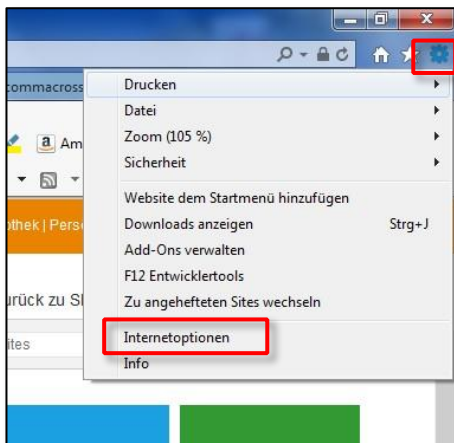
commacross
Am
othek | Perso
urück zu S
ites

Drucken
Datei
Zoom (105 %)
Sicherheit
Website dem Startmenü hinzufügen
Downloads anzeigen Strg+J
Add-Ons verwalten
F12 Entwicklertools
Zu angehefteten Sites wechseln
Internetoptionen
Info